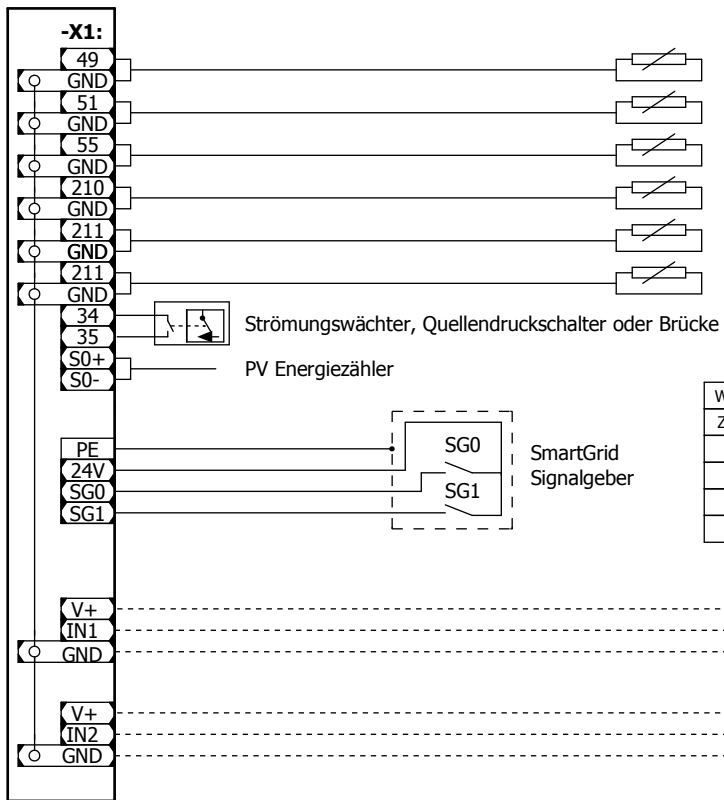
-X1:
49
GND
51
GND
55
GND
210
GND
211
GND
211
GND
34
35
Strömungswächter, Quellendruckschalter oder Brücke
S0+
S0-
PV Energiezähler
PE
24V
SG0
SG1
SG0
SG1
SmartGrid Signalgeber
W
Z
V+
IN1
GND
V+
IN2
GND